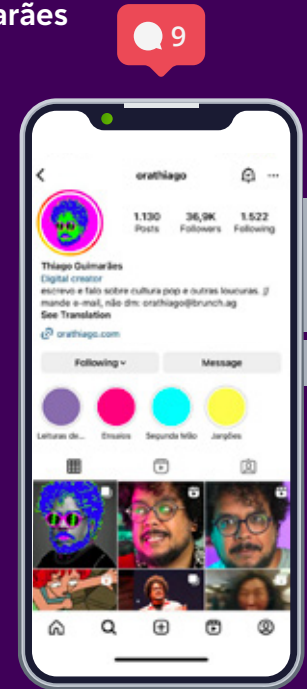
arães

9

orathiago

1.130 Posts
36,9K Followers
1.522 Following

Thiago Guimarães
Digital creator
escrevo e falo sobre cultura pop e outras loucuras. :)
mande e-mail, não dm: orathiago@brunch.ag
See Translation

orathiago.com

Following
Message

Leituras de...
Ensaios
Segunda telão
Jargões